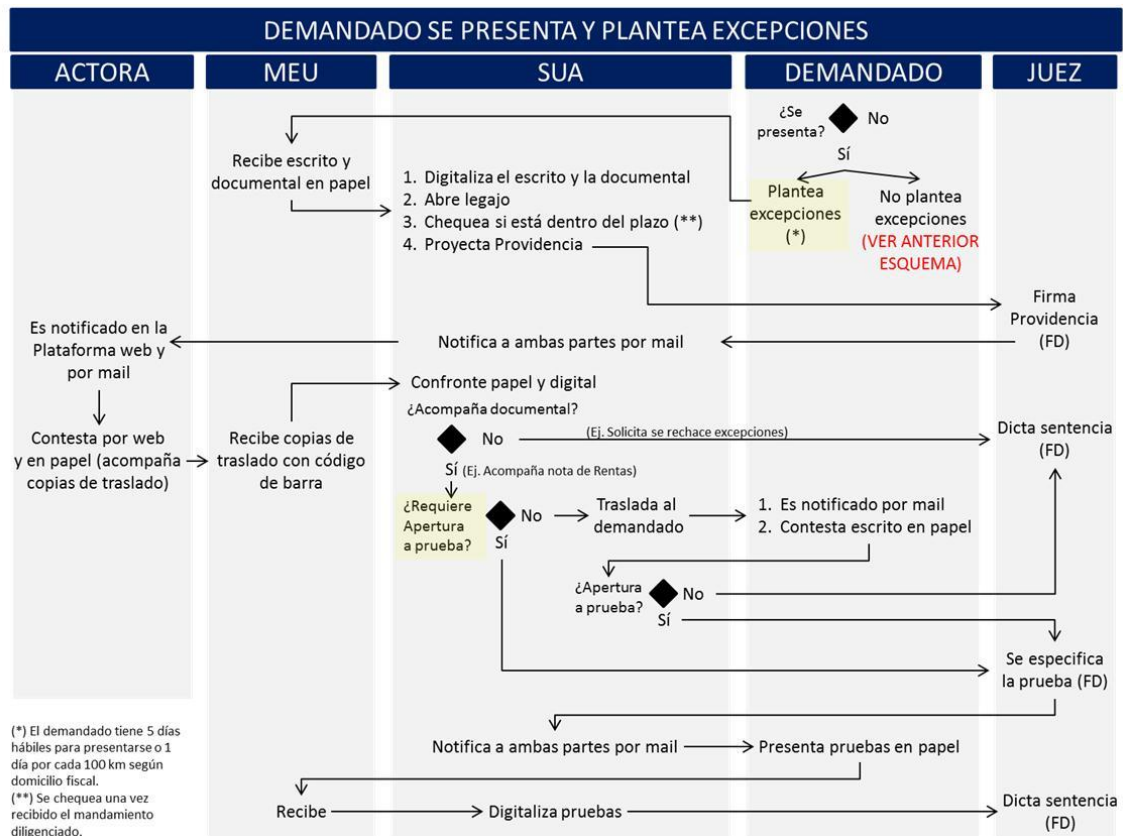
DEMANDADO SE PRESENTA Y PLANTEA EXCEPCIONES

ACTORA

MEU

SUA

DEMANDADO

JUEZ

¿Se presenta?

No

Sí

Recibe escrito y documental en papel

1. Digitaliza el escrito y la documental
2. Abre legajo
3. Chequea si está dentro del plazo (**)
4. Proyecta Providencia

Plantea excepciones (*)

No plantea excepciones (VER ANTERIOR ESQUEMA)

Firma Providencia (FD)

Es notificado en la Plataforma web y por mail

Notifica a ambas partes por mail

Confronte papel y digital

¿Acompaña documental?

No

(Ej. Solicita se rechace excepciones)

Dicta sentencia (FD)

Contesta por web y en papel (acompaña copias de traslado)

Recibe copias de traslado con código de barra

Sí (Ej. Acompaña nota de Rentas)

¿Requiere Apertura a prueba?

No

Sí

Traslada al demandado

1. Es notificado por mail
2. Contesta escrito en papel

¿Apertura a prueba?

No

Sí

Se especifica la prueba (FD)

Notifica a ambas partes por mail

Presenta pruebas en papel

Recibe

Digitaliza pruebas

Dicta sentencia (FD)

(*) El demandado tiene 5 días hábiles para presentarse o 1 día por cada 100 km según domicilio fiscal.
(**) Se chequea una vez recibido el mandamiento diligenciado.